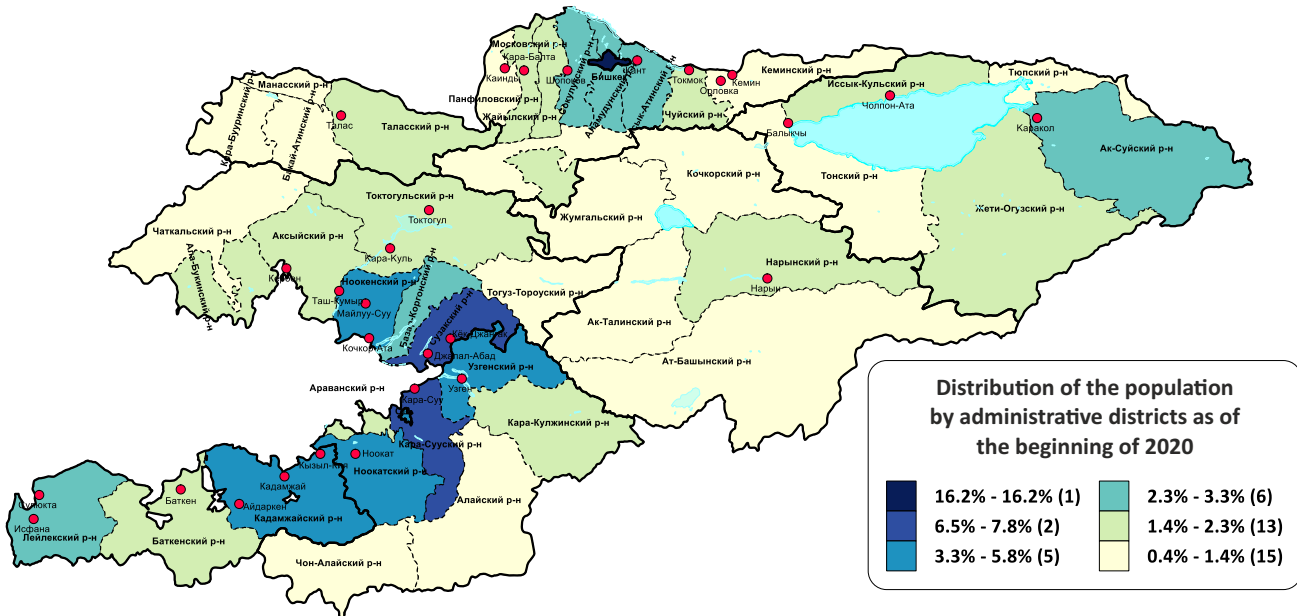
Московский р-н
Кара-Балта
Каинды
Шопоков
Бишкек
Кант
Токмок
Кемин
Орловка
Кеминский р-н
Тюпский р-н
Иссык-Кульский р-н
Чолпон-Ата
Каракол
Ак-Суйский р-н
Манасский р-н
Кара-Бууринский р-н
Бакай-Атинский р-н
Талас
Таласский р-н
Панфиловский р-н
Жайылский р-н
Сокулукский р-н
Аламудунский р-н
Ысык-Атинский р-н
Чуйский р-н
Балыкчы
Тонский р-н
Кочкорский р-н
Жети-Огузский р-н
Токтогульский р-н
Токтогул
Жумгальский р-н
Чаткальский р-н
Аксыйский р-н
Ала-Букинский р-н
Кара-Куль
Нарынский р-н
Нарын
Кербен
Ноокенский р-н
Таш-Кумыр
Майлуу-Суу
Базар-Коргонский р-н
Тогуз-Тороуский р-н
Сузакский р-н
Кок-Жангак
Ак-Талинский р-н
Кочкор-Ата
Джалал-Абад
Узгенский р-н
Ат-Башынский р-н
Араванский р-н
Узген
Кара-Суу
Кара-Кулжинский р-н
Кара-Сууский р-н
Ноокат
Кызыл-Кия
Ноокатский р-н
Кадамжай
Баткен
Айдаркен
Кадамжайский р-н
Алайский р-н
Сулюкта
Исфана
Лейлекский р-н
Баткенский р-н
Чон-Алайский р-н

Distribution of the population by administrative districts as of the beginning of 2020

16.2% - 16.2% (1)
6.5% - 7.8% (2)
3.3% - 5.8% (5)
2.3% - 3.3% (6)
1.4% - 2.3% (13)
0.4% - 1.4% (15)